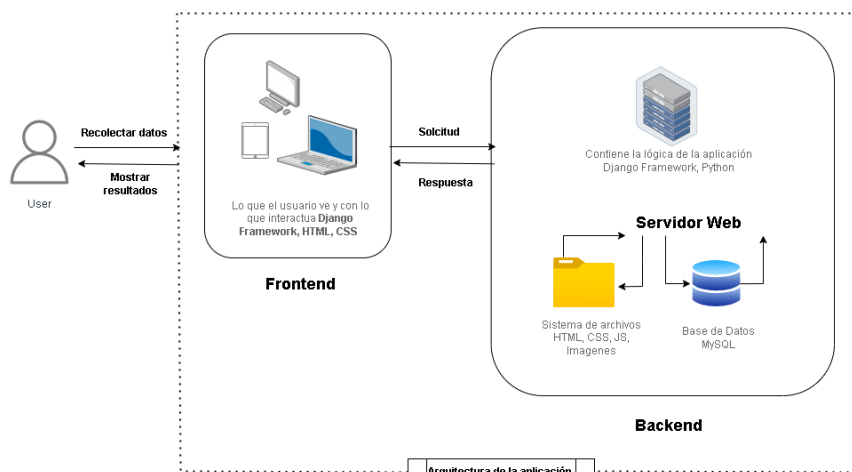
Recolectar datos

Mostrar resultados

User

Lo que el usuario ve y con lo que interactua **Django Framework, HTML, CSS**

**Frontend**

Solcitud

Respuesta

Contiene la lógica de la aplicación
Django Framework, Python

**Servidor Web**

Sistema de archivos
HTML, CSS, JS, Imagenes

Base de Datos
MySQL

**Backend**

Arquitectura de la aplicación